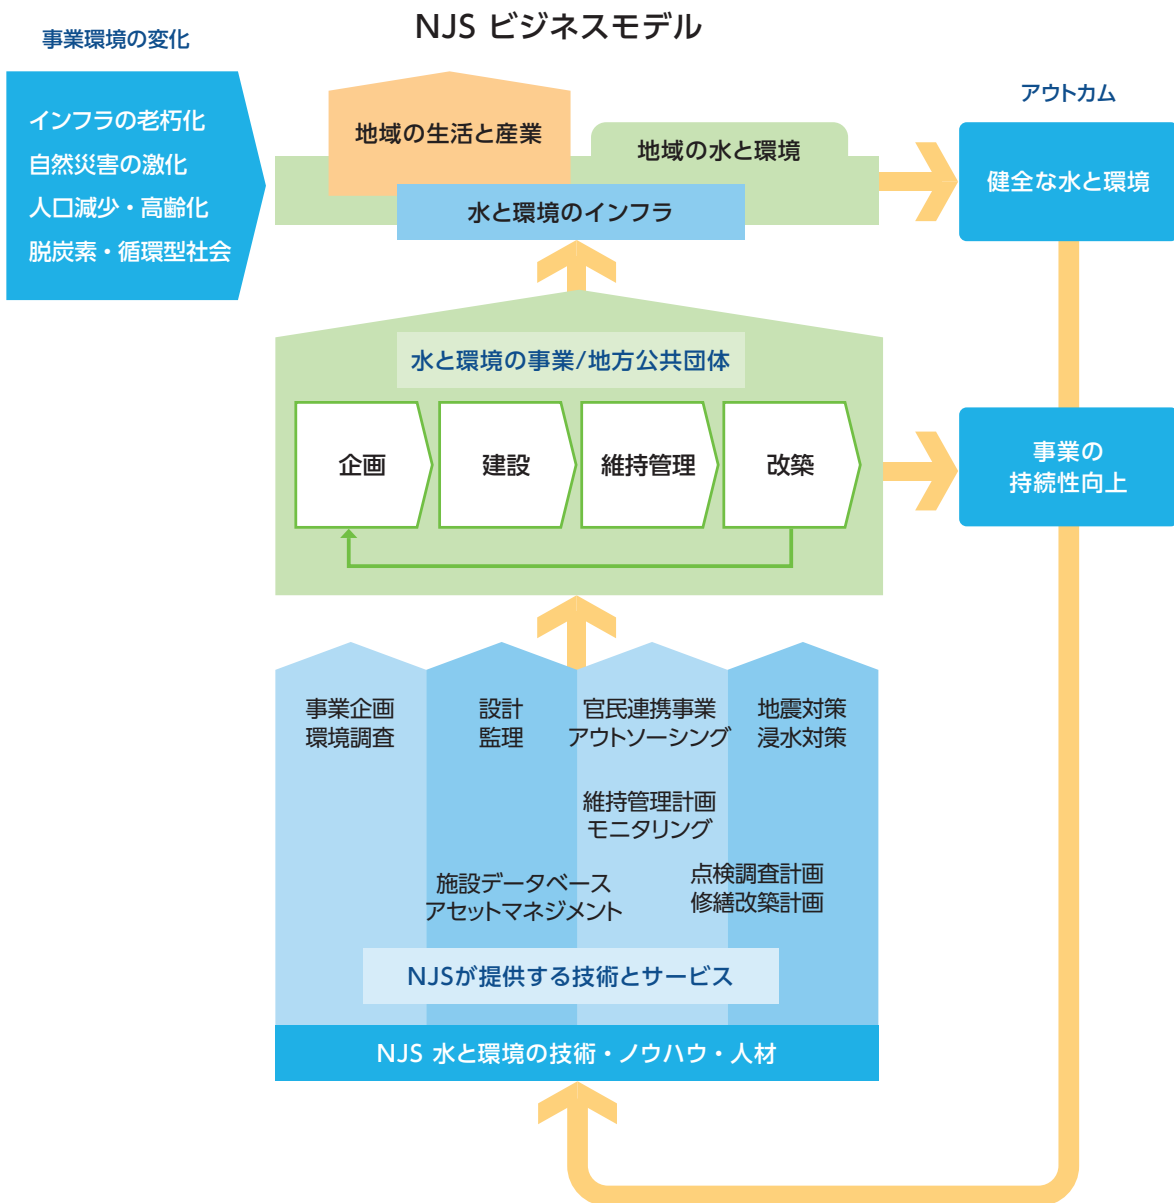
事業環境の変化

NJS ビジネスモデル

インフラの老朽化
自然災害の激化
人口減少・高齢化
脱炭素・循環型社会

地域の生活と産業

地域の水と環境

水と環境のインフラ

アウトカム

健全な水と環境

水と環境の事業/地方公共団体

企画

建設

維持管理

改築

事業の
持続性向上

事業企画
環境調査

設計
監理

官民連携事業
アウトソーシング

地震対策
浸水対策

維持管理計画
モニタリング

施設データベース
アセットマネジメント

点検調査計画
修繕改築計画

NJSが提供する技術とサービス

NJS 水と環境の技術・ノウハウ・人材